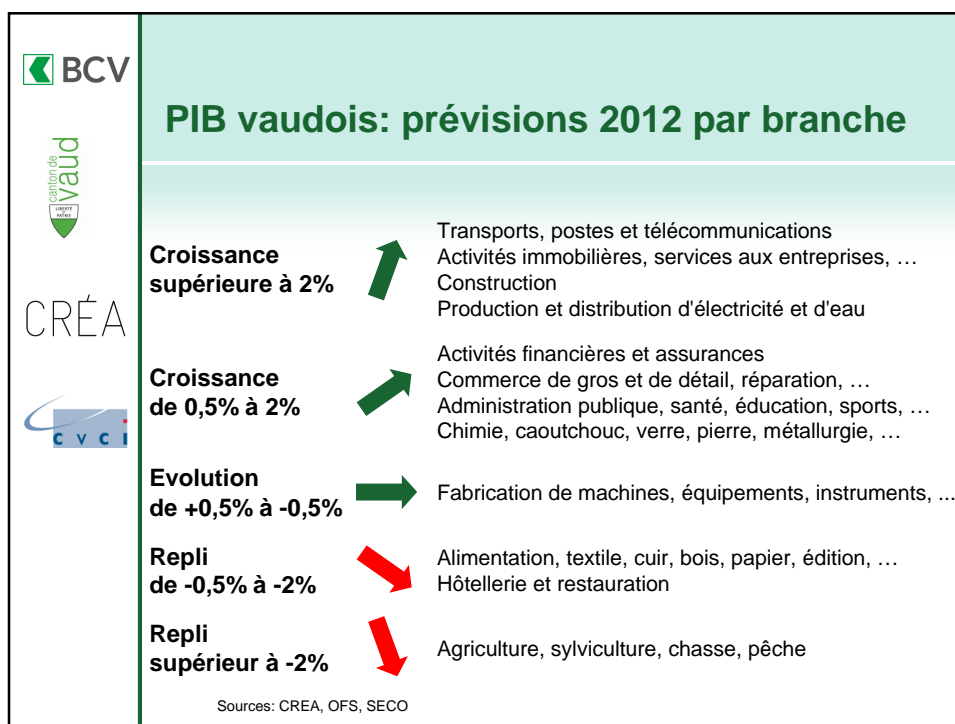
BCV

canton de vaud

LIBERTÉ ET PATRIE

CRÉA

CVCI

PIB vaudois: prévisions 2012 par branche

Croissance supérieure à 2%

Transports, postes et télécommunications
Activités immobilières, services aux entreprises, …
Construction
Production et distribution d'électricité et d'eau

Croissance de 0,5% à 2%

Activités financières et assurances
Commerce de gros et de détail, réparation, …
Administration publique, santé, éducation, sports, …
Chimie, caoutchouc, verre, pierre, métallurgie, …

Evolution de +0,5% à -0,5%

Fabrication de machines, équipements, instruments, ...

Repli de -0,5% à -2%

Alimentation, textile, cuir, bois, papier, édition, …
Hôtellerie et restauration

Repli supérieur à -2%

Agriculture, sylviculture, chasse, pêche

Sources: CREA, OFS, SECO